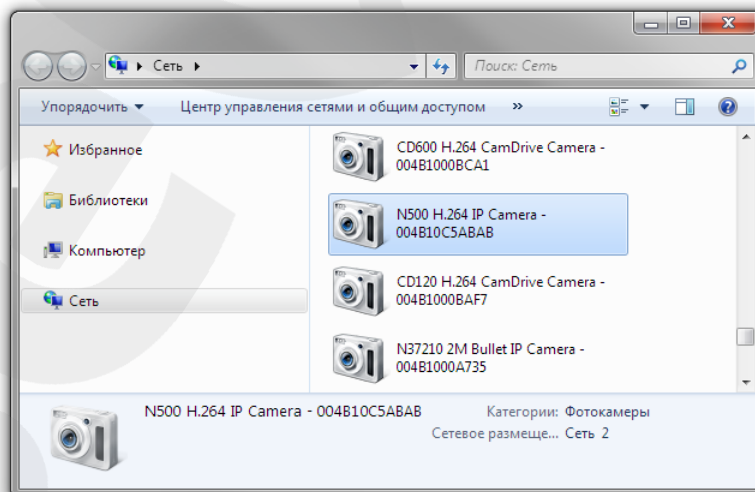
▸ Сеть ▸

Поиск: Сеть

Упорядочить ▾ Центр управления сетями и общим доступом »

Избранное

Библиотеки

Компьютер

Сеть

CD600 H.264 CamDrive Camera - 004B1000BCA1

N500 H.264 IP Camera - 004B10C5ABAB

CD120 H.264 CamDrive Camera - 004B1000BAF7

N37210 2M Bullet IP Camera - 004B1000A735

N500 H.264 IP Camera - 004B10C5ABAB

Категории: Фотокамеры

Сетевое размеще... Сеть 2